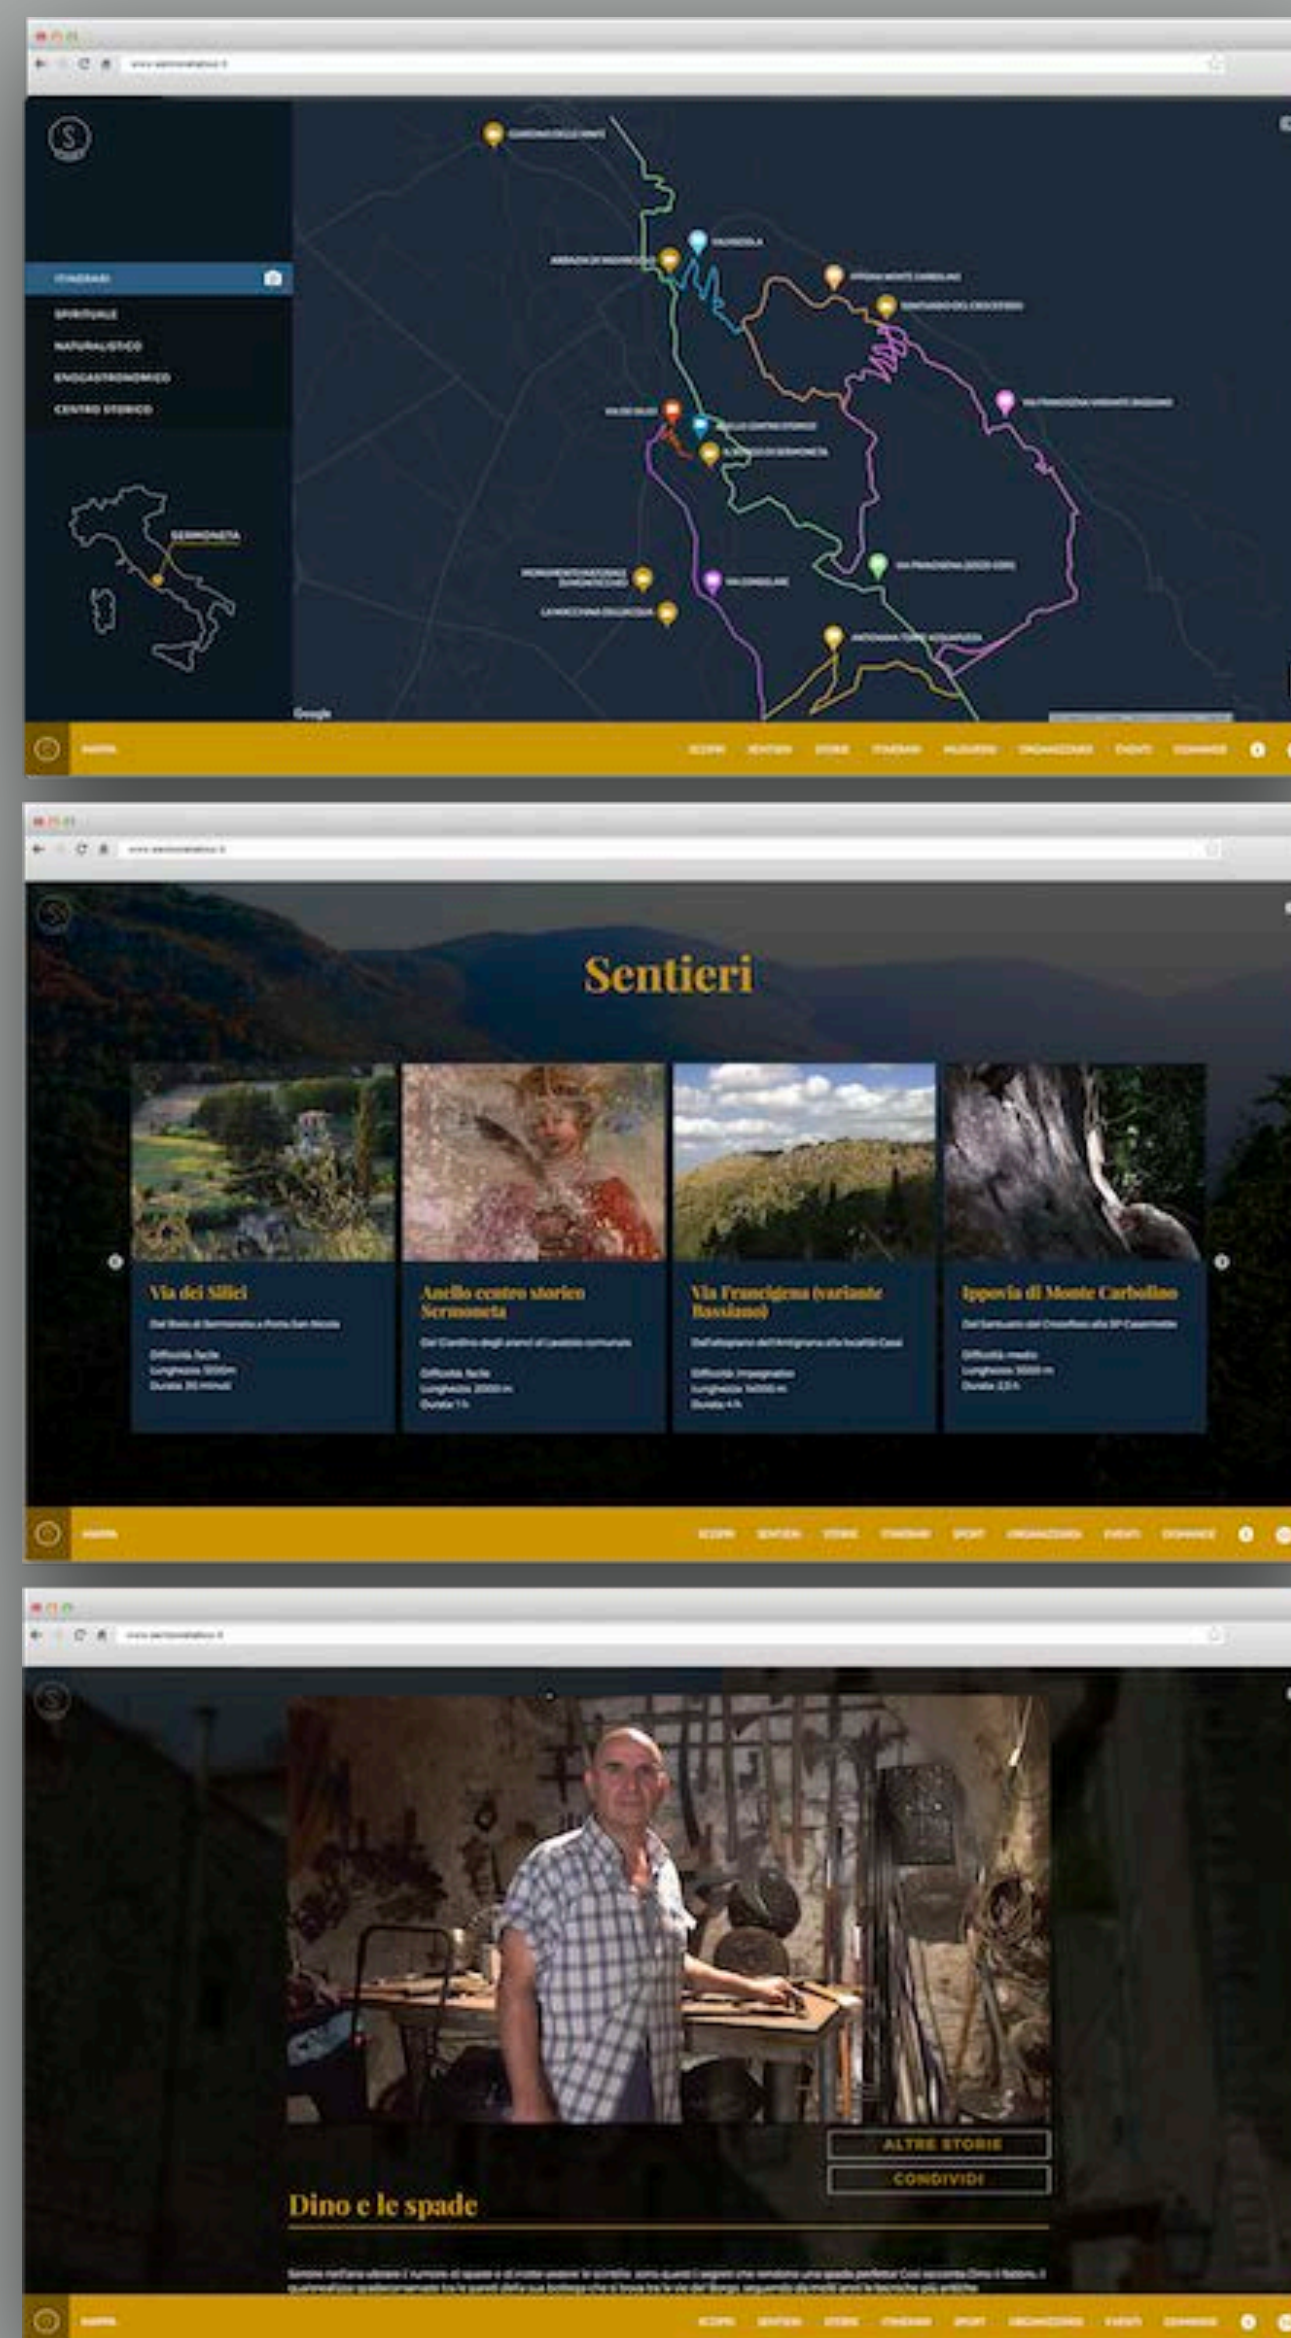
ITINERARI
SPIRITUALE
NATURALISTICO
ENOGASTRONOMICO
CENTRO STORICO

SERMONETA

Google

MAPPA
SCOPRI SENTIERI STORIE ITINERARI MUSEI ORGANIZZAZIONI EVENTI DOMANDE

Sentieri

Via dei Silici

Anello centro storico Sermoneta

Via Francigena (variante Bassiano)

Ippovia di Monte Carbolino

MAPPA
SCOPRI SENTIERI STORIE ITINERARI SPORT ORGANIZZAZIONI EVENTI DOMANDE

ALTRE STORIE
CONDIVIDI

Dino e le spade

MAPPA
SCOPRI SENTIERI STORIE ITINERARI SPORT ORGANIZZAZIONI EVENTI DOMANDE